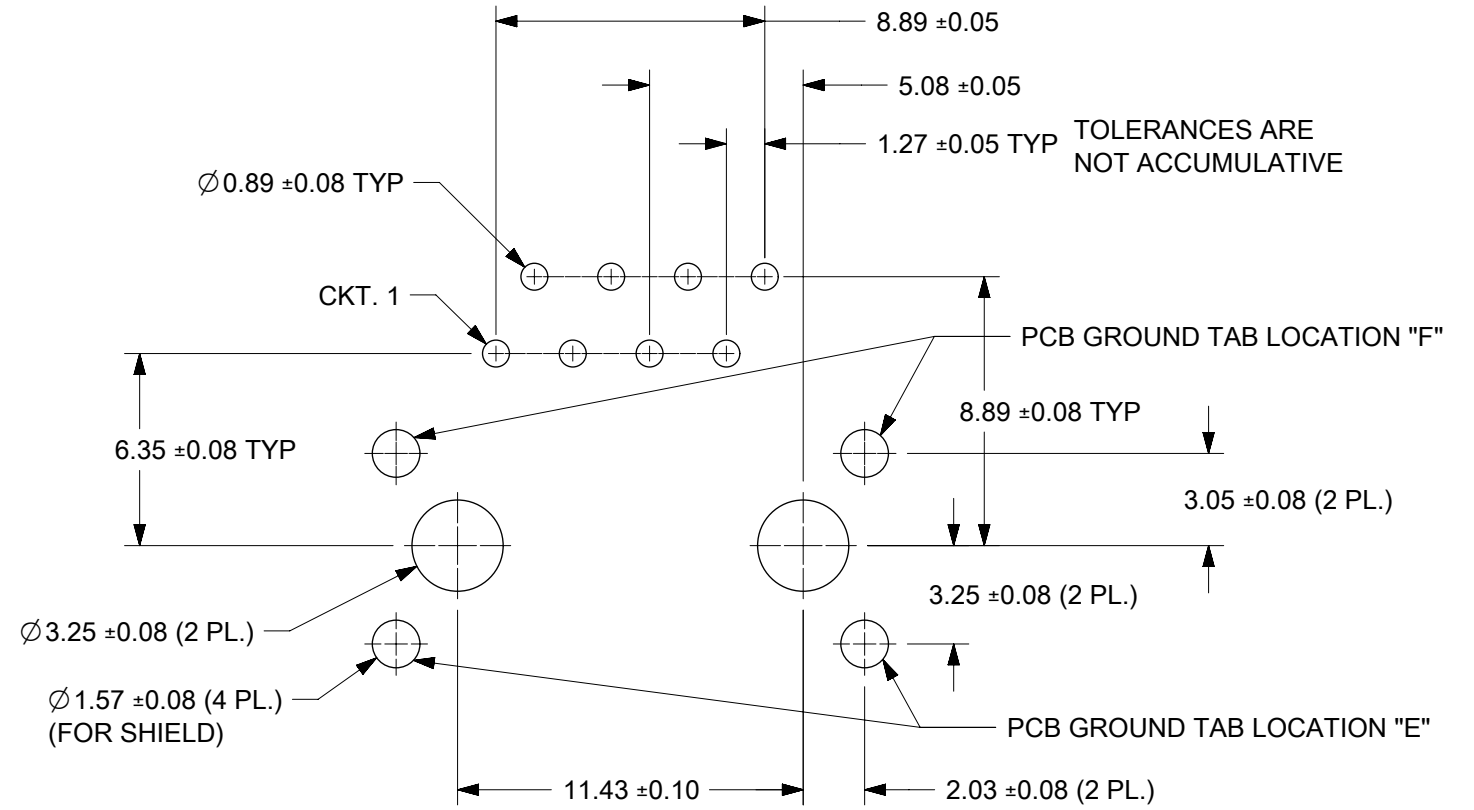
8.89 ±0.05

5.08 ±0.05

1.27 ±0.05 TYP

TOLERANCES ARE NOT ACCUMULATIVE

$\varnothing$0.89 ±0.08 TYP

CKT. 1

PCB GROUND TAB LOCATION "F"

8.89 ±0.08 TYP

6.35 ±0.08 TYP

3.05 ±0.08 (2 PL.)

3.25 ±0.08 (2 PL.)

$\varnothing$3.25 ±0.08 (2 PL.)

$\varnothing$1.57 ±0.08 (4 PL.) (FOR SHIELD)

PCB GROUND TAB LOCATION "E"

11.43 ±0.10

2.03 ±0.08 (2 PL.)